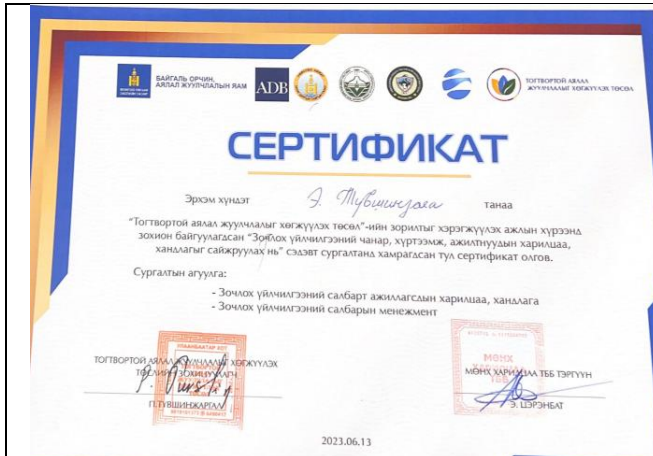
БАЙГАЛЬ ОРЧИН, АЯЛАЛ ЖУУЛЧЛАЛЫН ЯАМ

ADB

ТОГТВОРТОЙ АЯЛАЛ ЖУУЛЧЛАЛЫГ ХӨГЖҮҮЛЭХ ТӨСӨЛ

СЕРТИФИКАТ

Эрхэм хүндэт Э. Түвшинзаяа танаа

"Тогтвортой аялал жуулчлалыг хөгжүүлэх төсөл"-ийн зорилтыг хэрэгжүүлэх ажлын хүрээнд зохион байгуулагдсан "Зочлох үйлчилгээний чанар, хүртээмж, ажилтнуудын харилцаа, хандлагыг сайжруулах нь" сэдэвт сургалтанд хамрагдсан тул сертификат олгов.

Сургалтын агуулга:

- Зочлох үйлчилгээний салбарт ажиллагсдын харилцаа, хандлага
- Зочлох үйлчилгээний салбарын менежмент

ТОГТВОРТОЙ АЯЛАЛ ЖУУЛЧЛАЛЫГ ХӨГЖҮҮЛЭХ ТӨСЛИЙН ЗОХИЦУУЛАГЧ

Г.ТУВШИНЖАРГАЛ

МОНХ ХАРИЛЦАА ТББ ТЭРГҮҮН

Э. ЦЭРЭНБАТ

2023.06.13